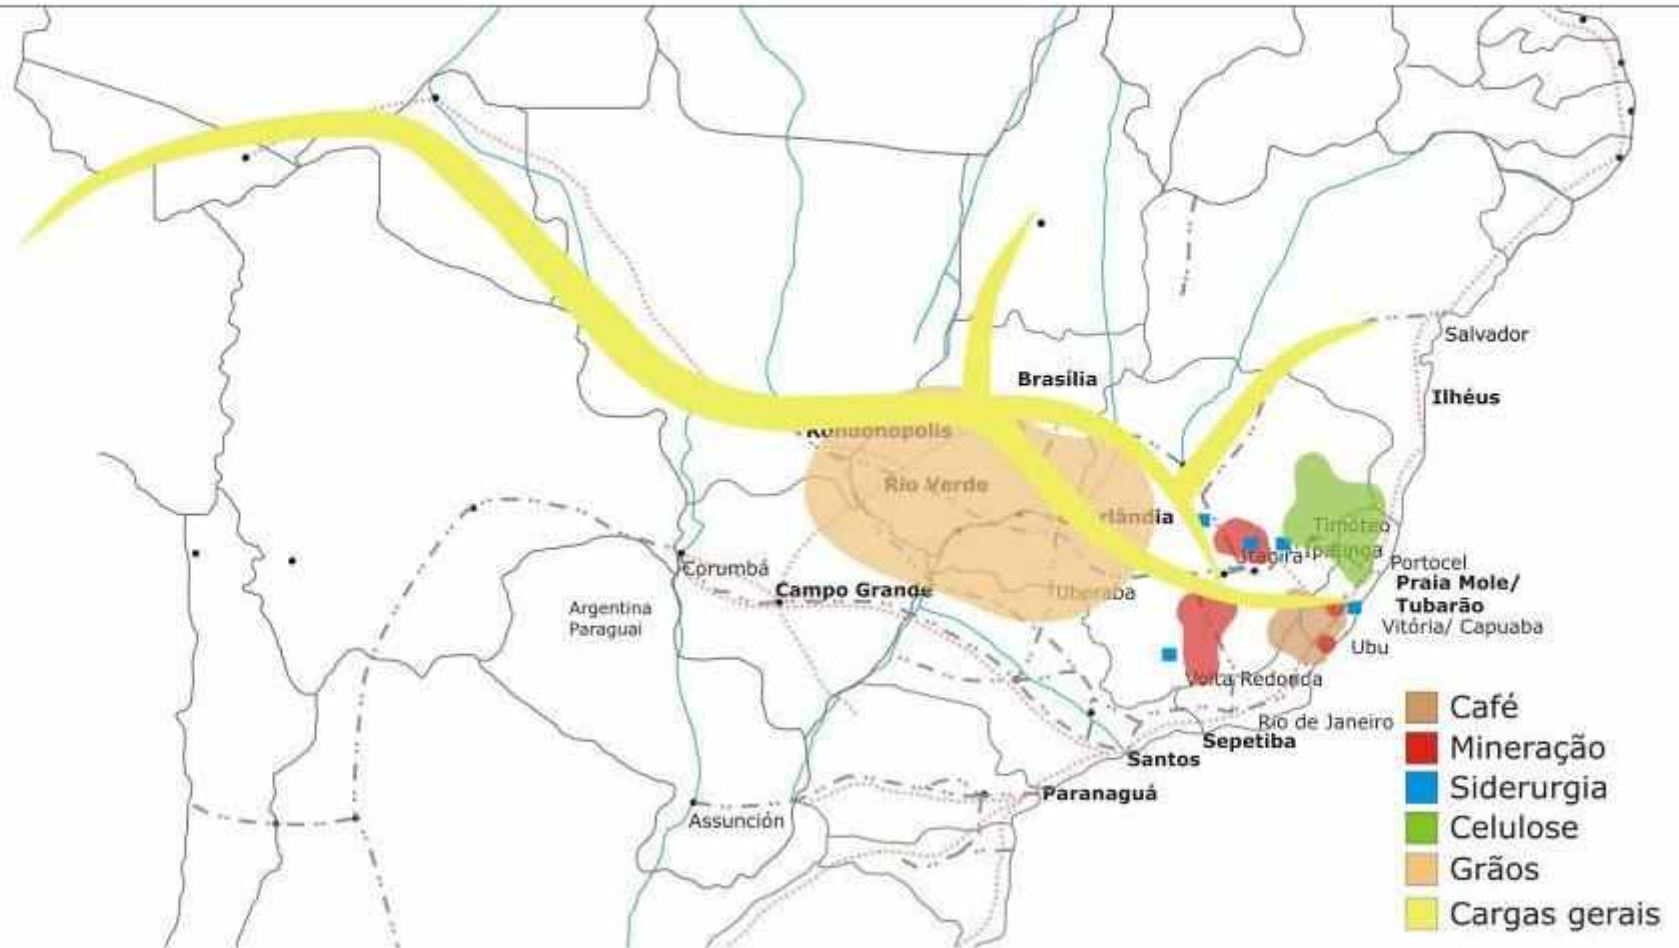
Salvador
Brasília
Ilhéus
Rondonópolis
Rio Verde
Uberlândia
Timóteo
Ipatinga
Itabira
Portocel
Corumbá
Campo Grande
Praia Mole/ Tubarão
Argentina
Paraguai
Uberaba
Vitória/ Capuaba
Ubu
Volta Redonda
Rio de Janeiro
Sepetiba
Santos
Paranaguá
Assunción

Café
Mineração
Siderurgia
Celulose
Grãos
Cargas gerais